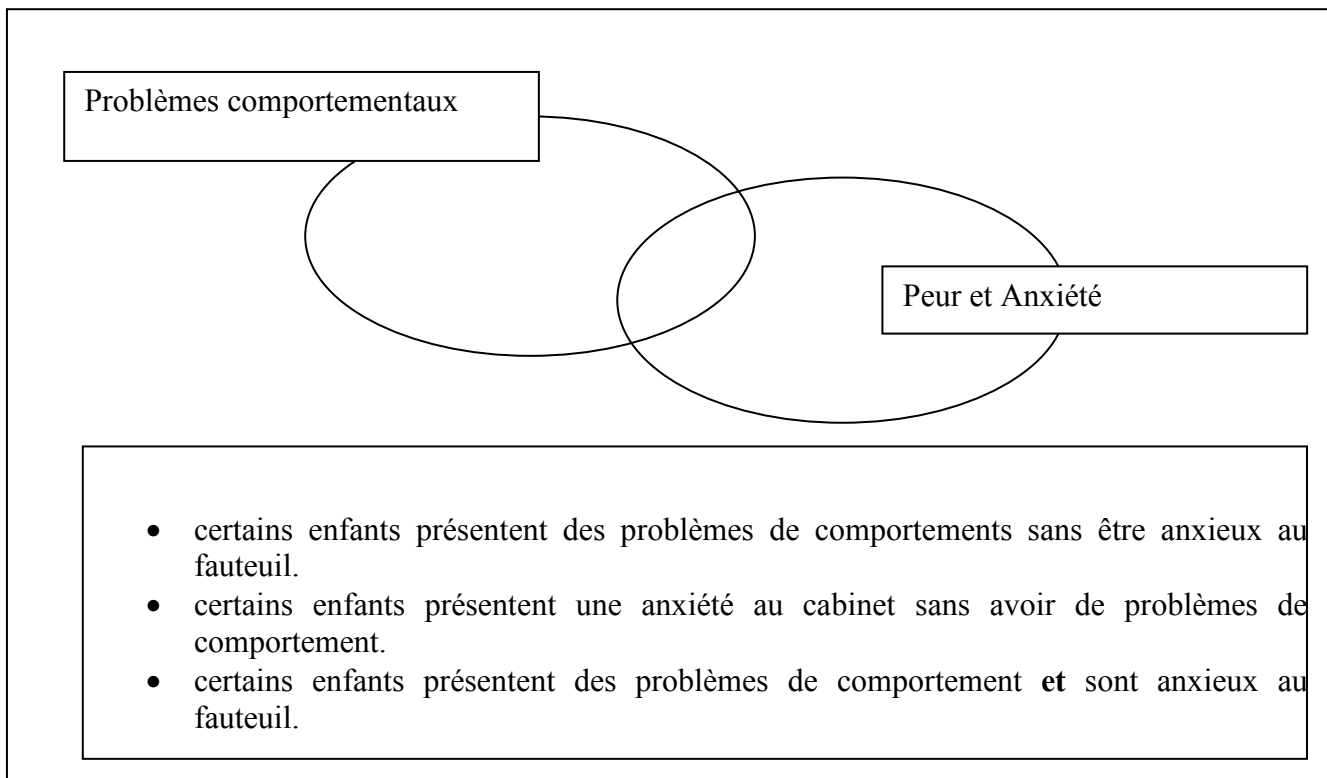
Problèmes comportementaux

Peur et Anxiété

- certains enfants présentent des problèmes de comportements sans être anxieux au fauteuil.
- certains enfants présentent une anxiété au cabinet sans avoir de problèmes de comportement.
- certains enfants présentent des problèmes de comportement **et** sont anxieux au fauteuil.